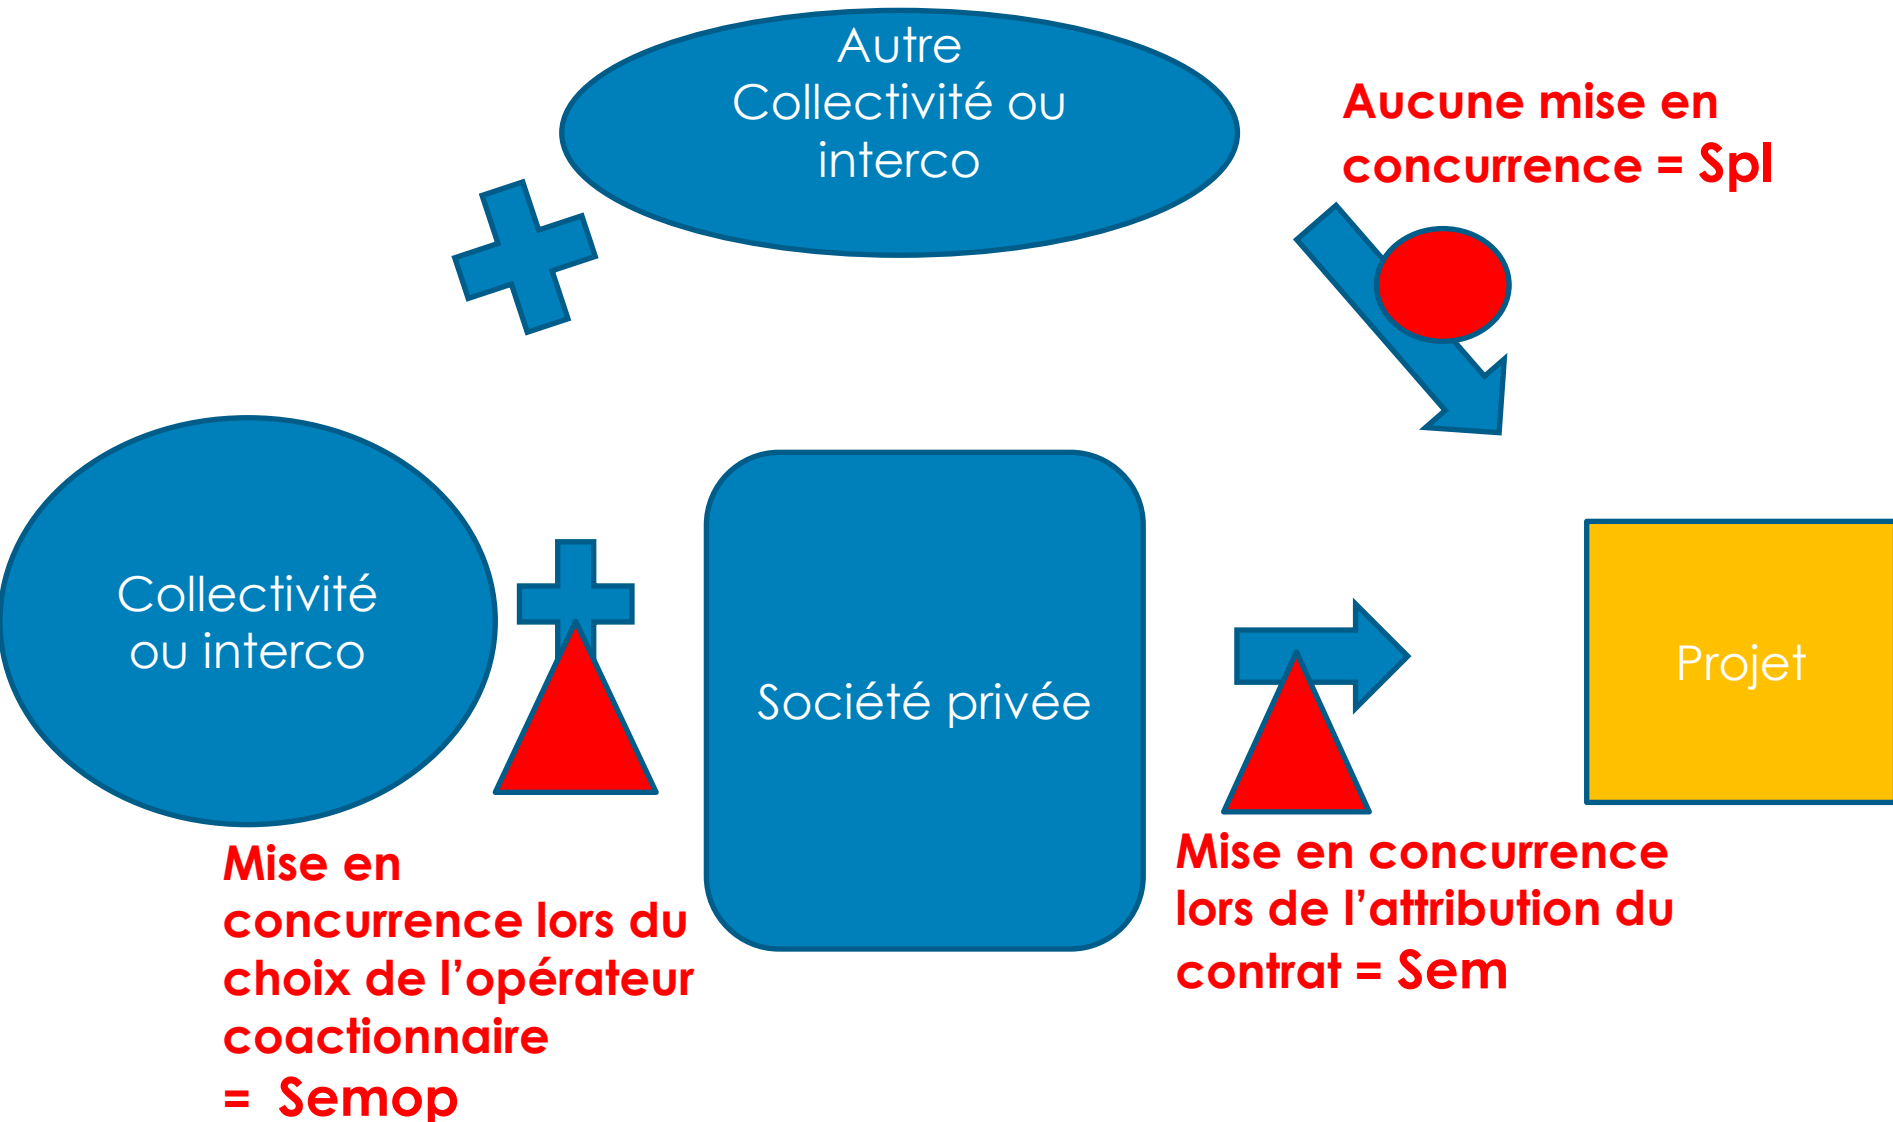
Autre Collectivité ou interco

Aucune mise en concurrence = Spl

Collectivité ou interco

Société privée

Projet

Mise en concurrence lors du choix de l'opérateur coactionnaire = Semop

Mise en concurrence lors de l'attribution du contrat = Sem